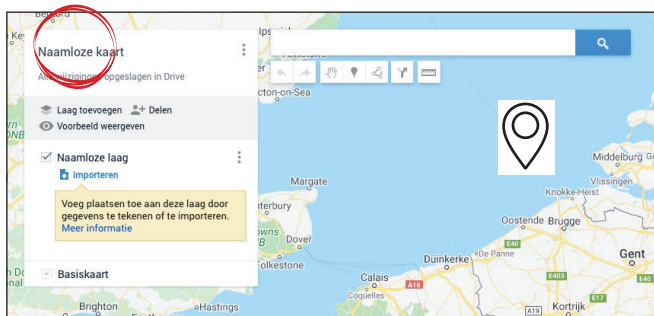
Naamloze kaart

Alle wijzigingen opgeslagen in Drive

Laag toevoegen
Delen
Voorbeeld weergeven

Naamloze laag
Importeren

Voeg plaatsen toe aan deze laag door gegevens te tekenen of te importeren.
Meer informatie

Basiskaart

Bedford
Key
ton-on-Sea
Margate
terbury
Dover
Folkestone
Calais
Duinkerke
De Panne
Oostende
Brugge
Knokke-Heist
Vlissingen
Middelburg
Gent
Kortrijk
Brighton
Eastbourne
Hastings
A16
E40
E403
E17
A1
A25
DNB
wns